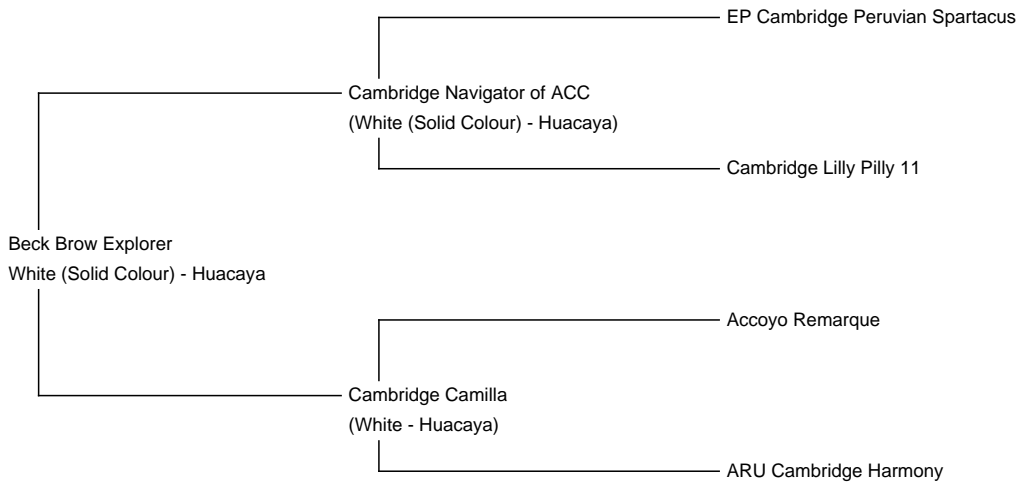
EP Cambridge Peruvian Spartacus

Cambridge Navigator of ACC
(White (Solid Colour) - Huacaya)

Cambridge Lilly Pilly 11

Beck Brow Explorer
White (Solid Colour) - Huacaya

Accoyo Remarque

Cambridge Camilla
(White - Huacaya)

ARU Cambridge Harmony